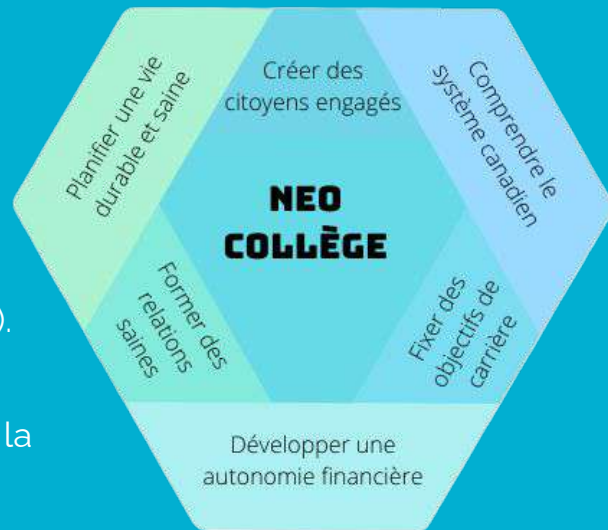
NEO COLLÈGE

Créer des citoyens engagés

Comprendre le système canadien

Fixer des objectifs de carrière

Développer une autonomie financière

Former des relations saines

Planifier une vie durable et saine

).

la